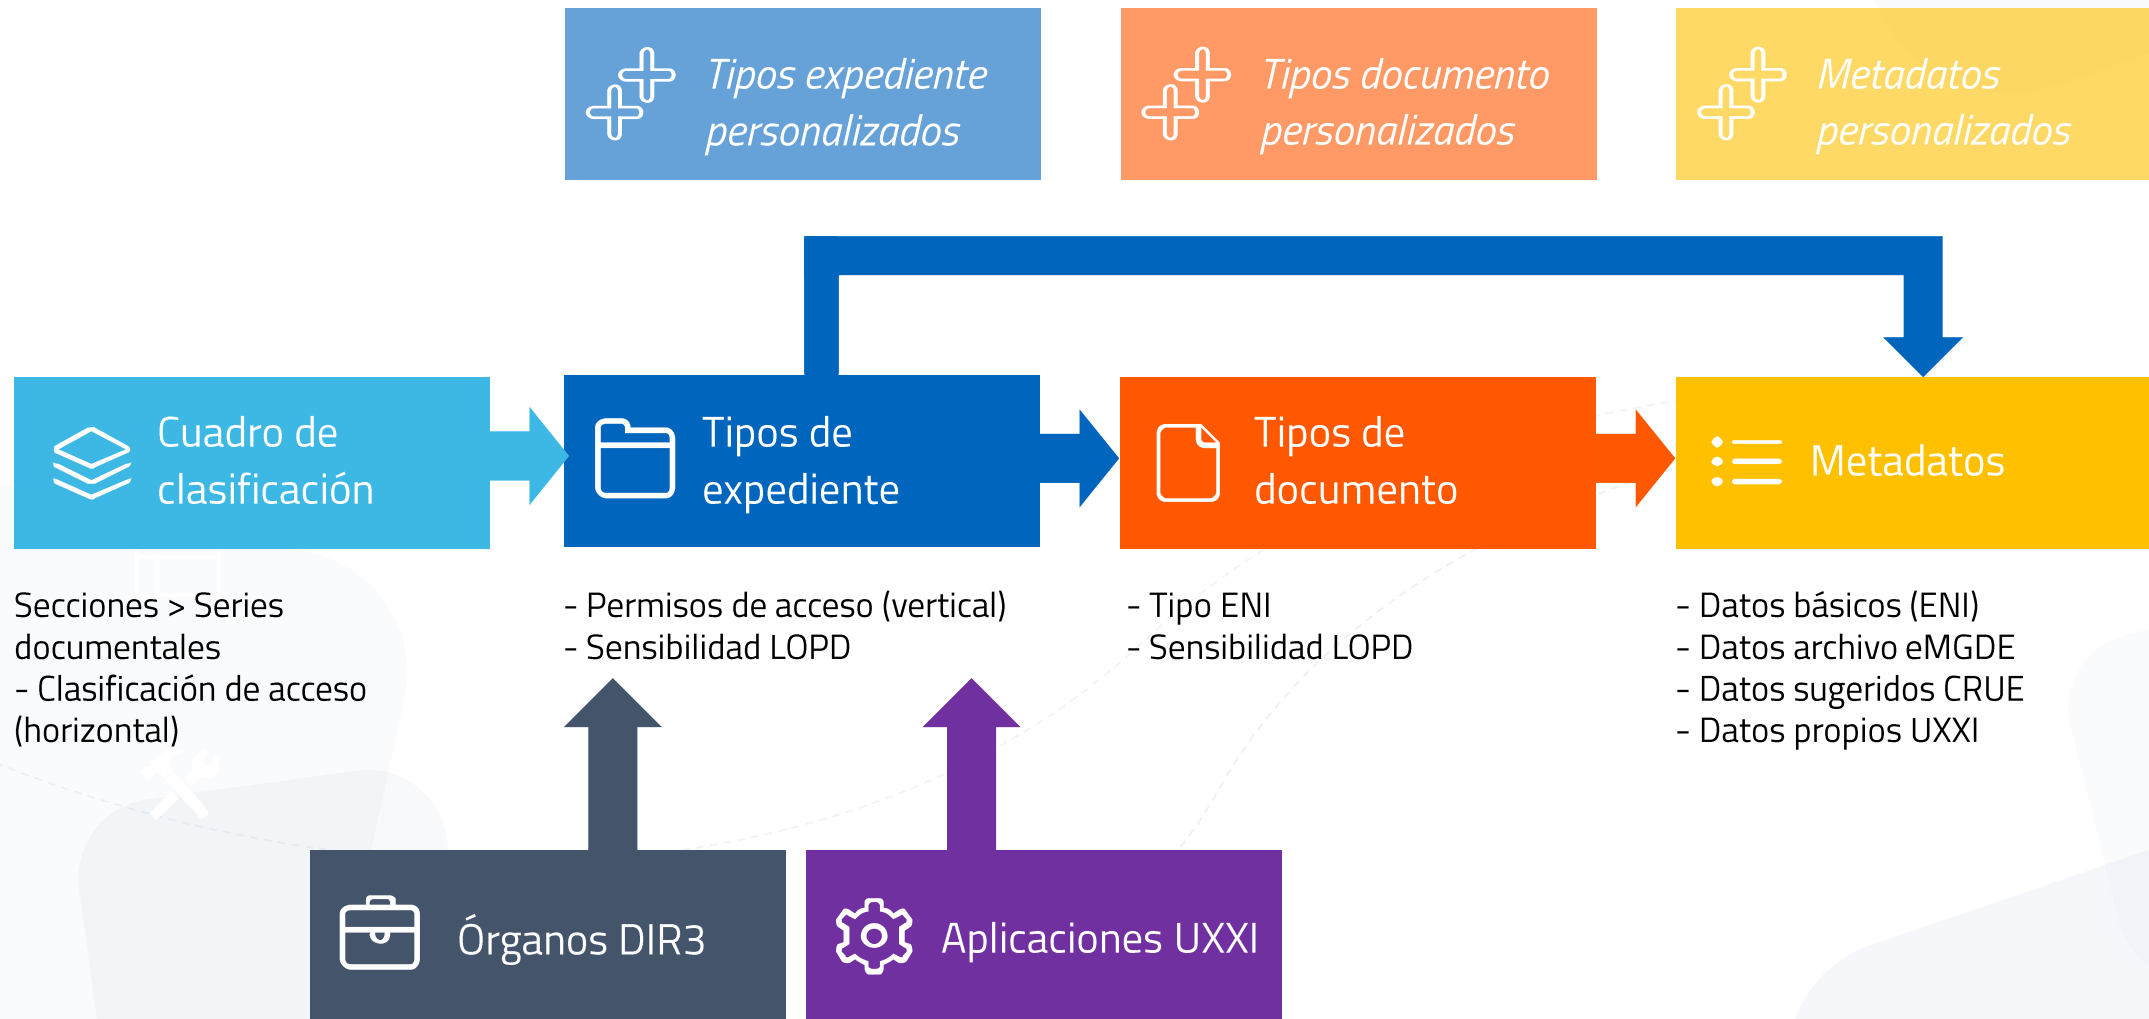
Tipos expediente personalizados

Tipos documento personalizados

Metadatos personalizados

Cuadro de clasificación

Tipos de expediente

Tipos de documento

Metadatos

Secciones > Series documentales
- Clasificación de acceso (horizontal)

- Permisos de acceso (vertical)
- Sensibilidad LOPD

- Tipo ENI
- Sensibilidad LOPD

- Datos básicos (ENI)
- Datos archivo eMGDE
- Datos sugeridos CRUE
- Datos propios UXXI

Órganos DIR3

Aplicaciones UXXI